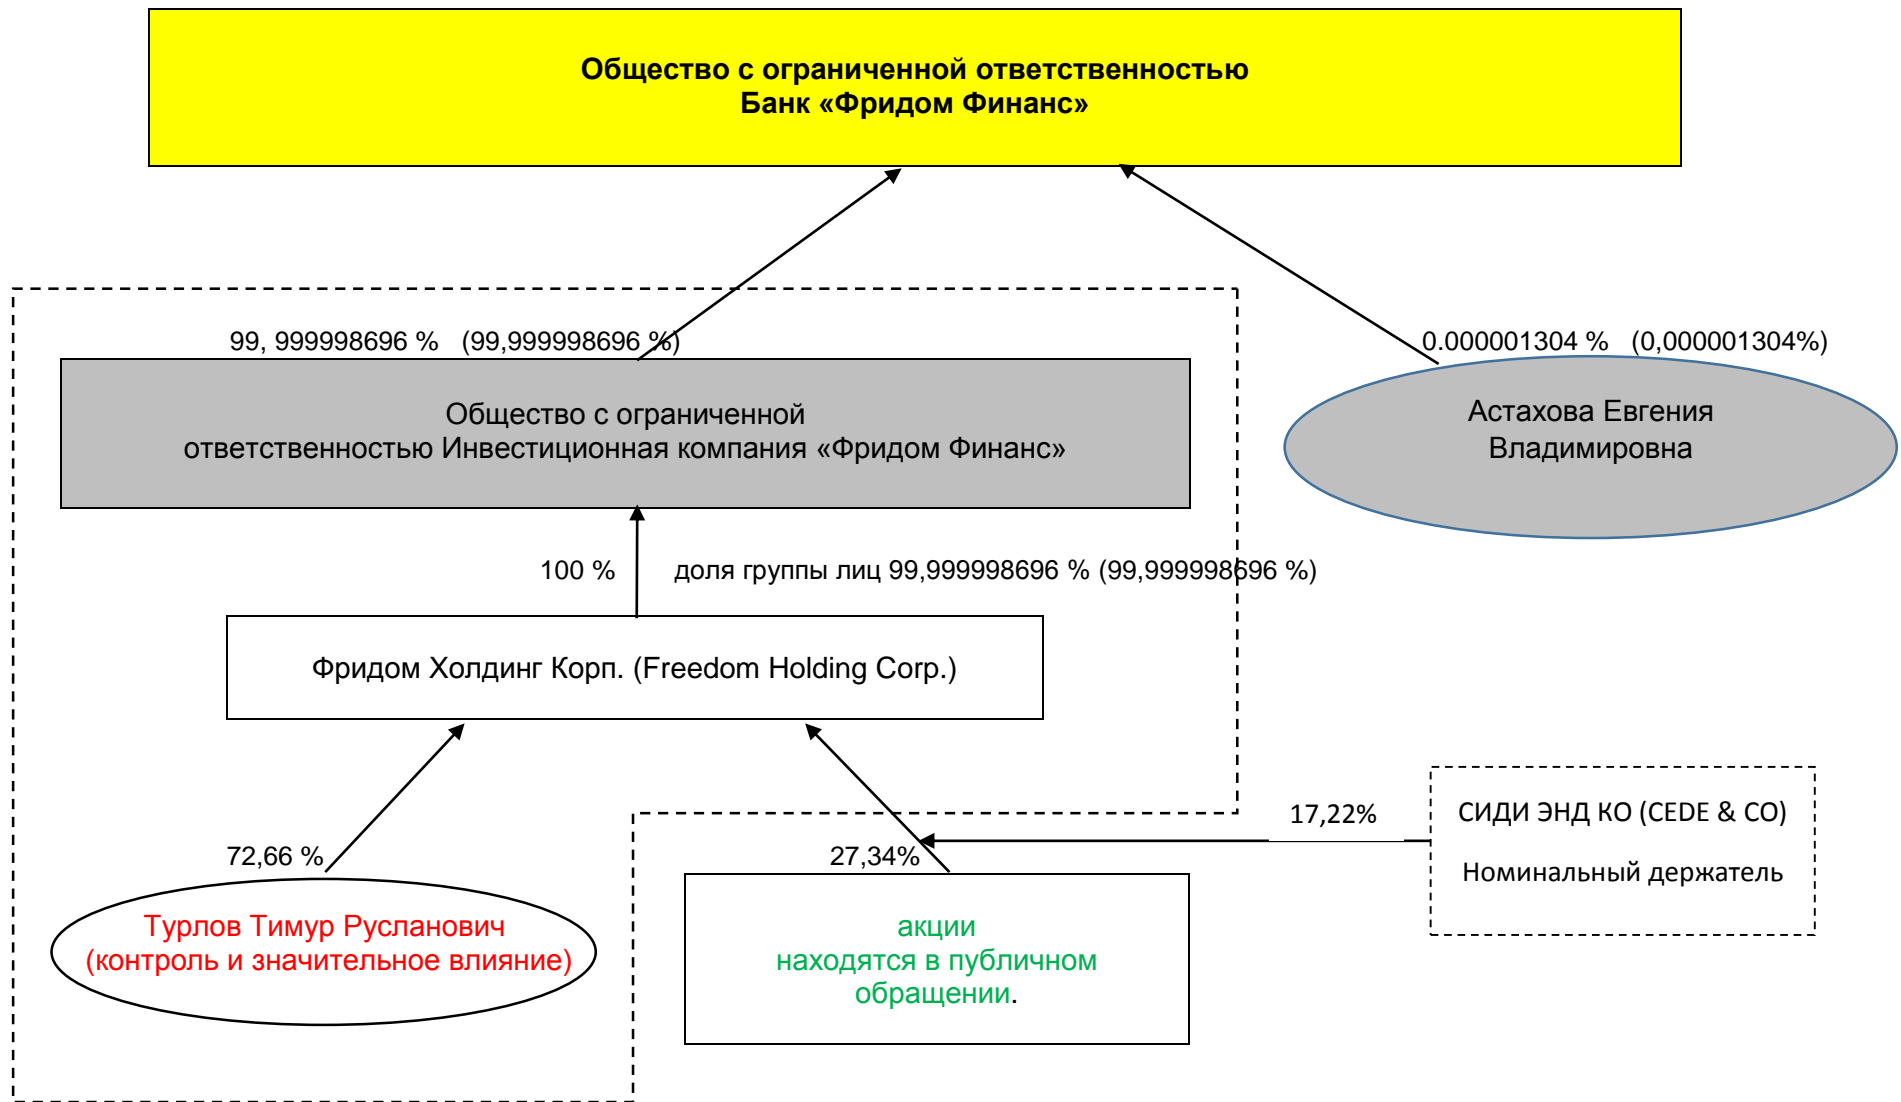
Общество с ограниченной ответственностью
Банк «Фридом Финанс»

99, 999998696 % (99,999998696 %)

0.000001304 % (0,000001304%)

Общество с ограниченной ответственностью Инвестиционная компания «Фридом Финанс»

Астахова Евгения Владимировна

100 %

доля группы лиц 99,999998696 % (99,999998696 %)

Фридом Холдинг Корп. (Freedom Holding Corp.)

17,22%

СИДИ ЭНД КО (CEDE & CO)

Номинальный держатель

72,66 %

27,34%

Турлов Тимур Русланович
(контроль и значительное влияние)

акции
находятся в публичном обращении.